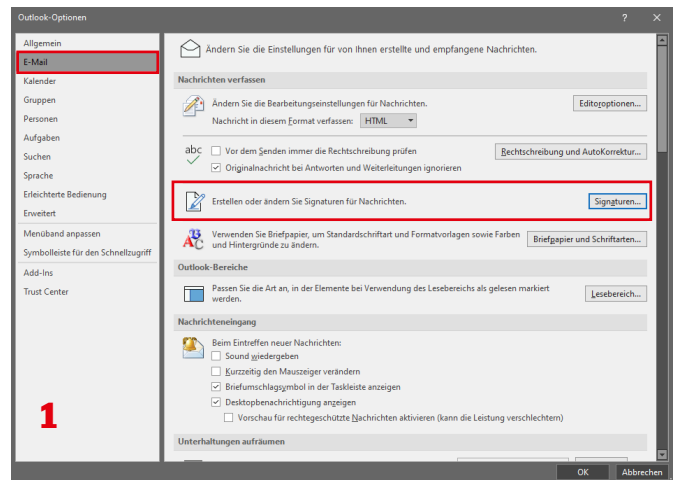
Outlook-Optionen

?

Allgemein
E-Mail
Kalender
Gruppen
Personen
Aufgaben
Suchen
Sprache
Erleichterte Bedienung
Erweitert
Menüband anpassen
Symbolleiste für den Schnellzugriff
Add-Ins
Trust Center

1

Ändern Sie die Einstellungen für von Ihnen erstellte und empfangene Nachrichten.

Nachrichten verfassen

Ändern Sie die Bearbeitungseinstellungen für Nachrichten.

Editoroptionen...

Nachricht in diesem Format verfassen: HTML

abc

Vor dem Senden immer die Rechtschreibung prüfen

Rechtschreibung und AutoKorrektur...

Originalnachricht bei Antworten und Weiterleitungen ignorieren

Erstellen oder ändern Sie Signaturen für Nachrichten.

Signaturen...

Verwenden Sie Briefpapier, um Standardschriftart und Formatvorlagen sowie Farben und Hintergründe zu ändern.

Briefpapier und Schriftarten...

Outlook-Bereiche

Passen Sie die Art an, in der Elemente bei Verwendung des Lesebereichs als gelesen markiert werden.

Lesebereich...

Nachrichteneingang

Beim Eintreffen neuer Nachrichten:

Sound wiedergeben

Kurzzeitig den Mauszeiger verändern

Briefumschlagsymbol in der Taskleiste anzeigen

Desktopbenachrichtigung anzeigen

Vorschau für rechtegeschützte Nachrichten aktivieren (kann die Leistung verschlechtern)

Unterhaltungen aufräumen

OK

Abbrechen